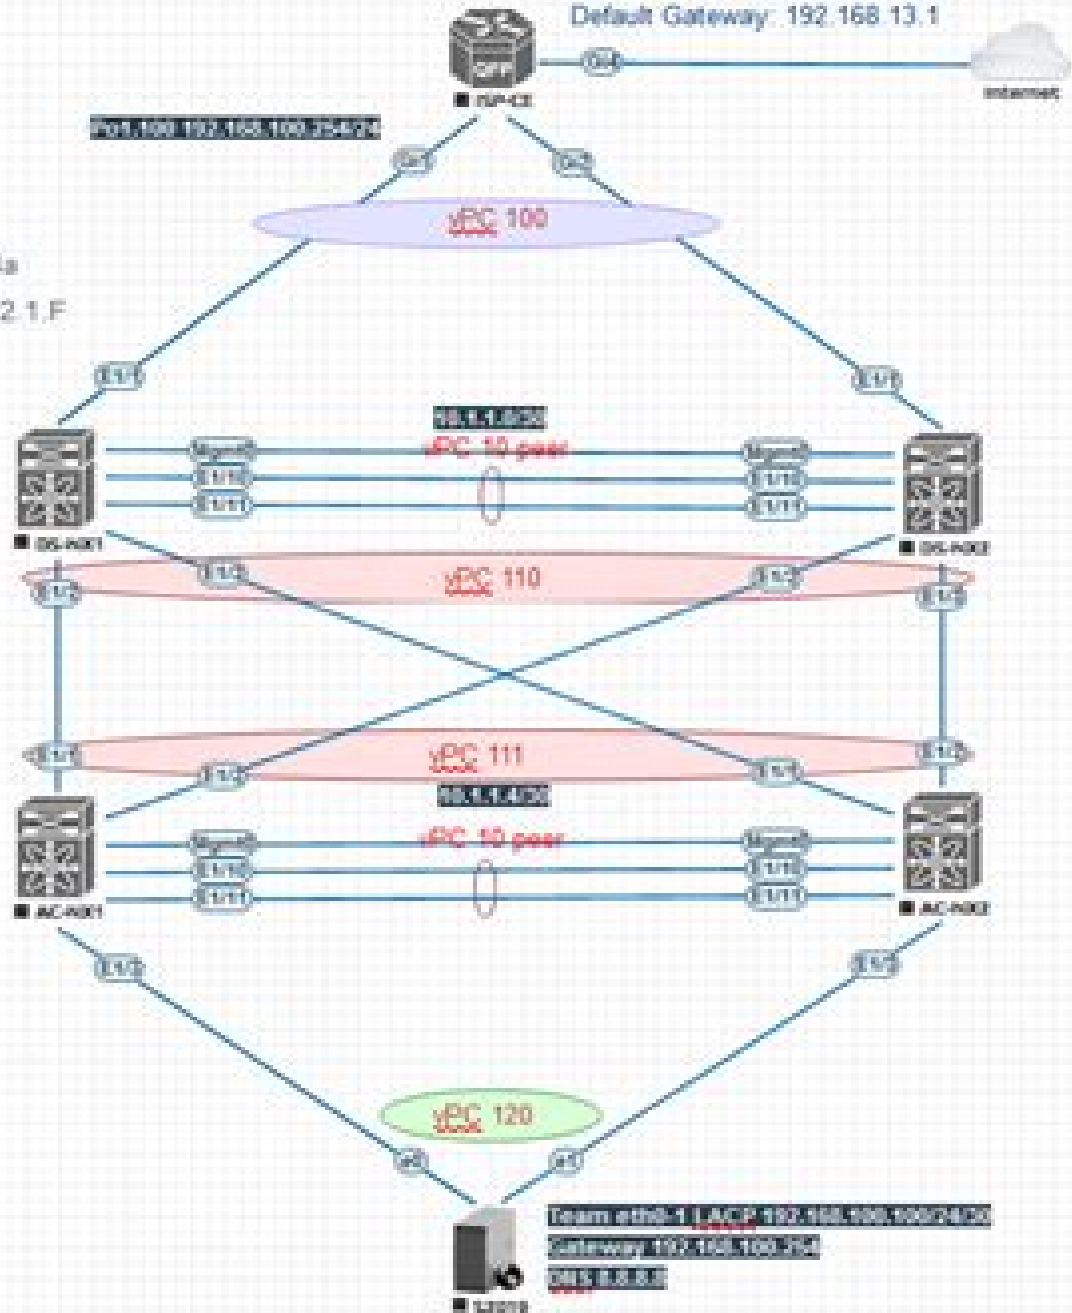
Default Gateway: 192.168.13.1

ISP-CE

internet

Po1.100 192.168.100.254/24

vPC 100

a

2.1.F

E1/1

E1/1

10.1.1.0/30

vPC 10 peer

mgmt0

E1/10

E1/11

mgmt0

E1/10

E1/11

DS-NX1

DS-NX2

vPC 110

E1/2

E1/3

E1/2

E1/3

vPC 111

E1/1

E1/2

E1/1

E1/2

10.1.1.4/30

vPC 10 peer

mgmt0

E1/10

E1/11

mgmt0

E1/10

E1/11

AC-NX1

AC-NX2

E1/3

E1/3

vPC 120

e0

e1

Team eth0-1 LACP 192.168.100.100/24/20

Gateway 192.168.100.254

DNS 8.8.8.8

S2019